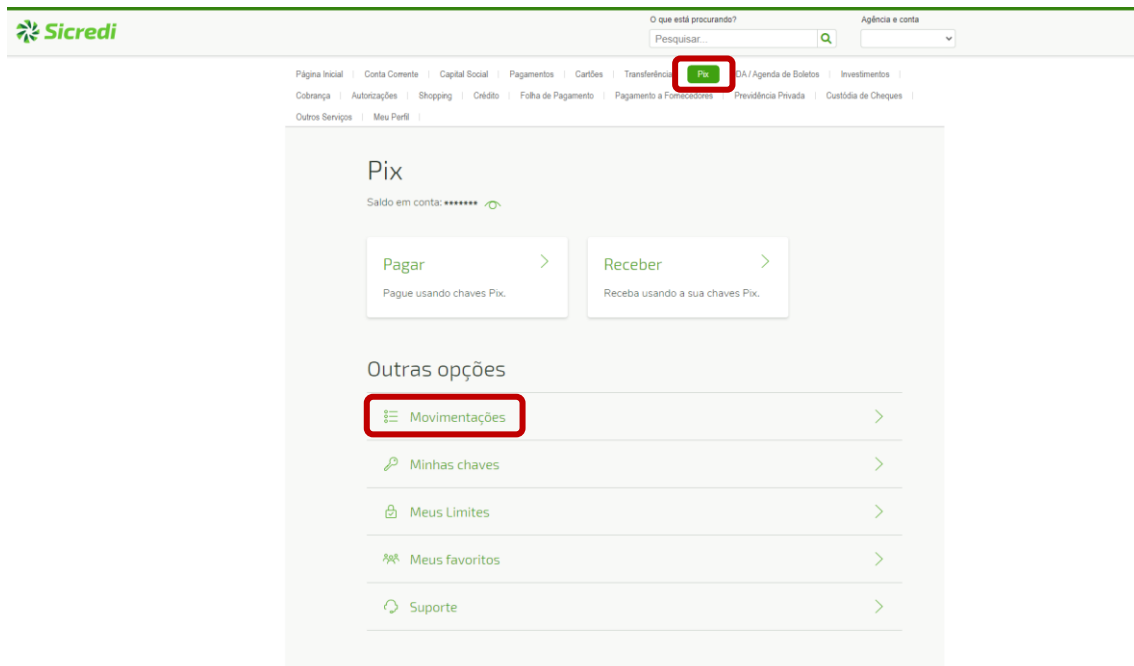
Sicredi

O que está procurando?
Pesquisar...
Agência e conta

Página Inicial | Conta Corrente | Capital Social | Pagamentos | Cartões | Transferência | Pix | DDA / Agenda de Boletos | Investimentos | Cobrança | Autorizações | Shopping | Crédito | Folha de Pagamento | Pagamento a Fornecedores | Previdência Privada | Custódia de Cheques | Outros Serviços | Meu Perfil |

Pix

Saldo em conta: •••••••

Pagar
Pague usando chaves Pix.

Receber
Receba usando a sua chaves Pix.

Outras opções

Movimentações

Minhas chaves

Meus Limites

Meus favoritos

Suporte